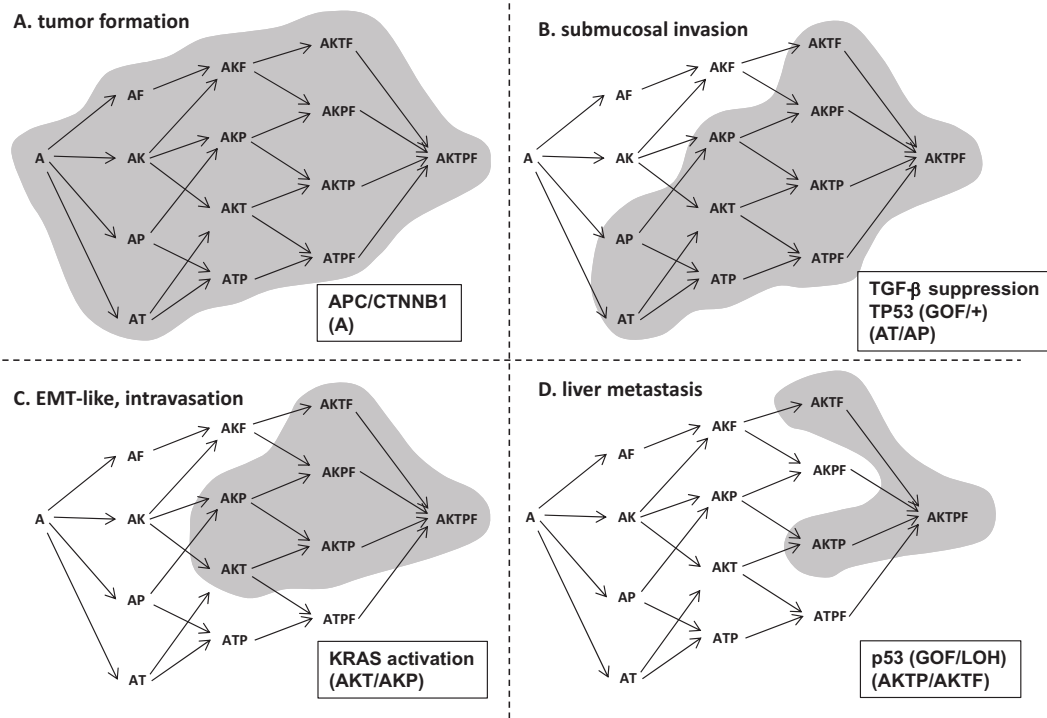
A. tumor formation

A
AF
AK
AP
AT
AKF
AKP
AKT
ATP
AKTF
AKPF
AKTP
ATPF
AKTPF

APC/CTNNB1
(A)

B. submucosal invasion

A
AF
AK
AP
AT
AKF
AKP
AKT
ATP
AKTF
AKPF
AKTP
ATPF
AKTPF

TGF-$\beta$ suppression
TP53 (GOF/+)
(AT/AP)

C. EMT-like, intravasation

A
AF
AK
AP
AT
AKF
AKP
AKT
ATP
AKTF
AKPF
AKTP
ATPF
AKTPF

KRAS activation
(AKT/AKP)

D. liver metastasis

A
AF
AK
AP
AT
AKF
AKP
AKT
ATP
AKTF
AKPF
AKTP
ATPF
AKTPF

p53 (GOF/LOH)
(AKTP/AKTF)